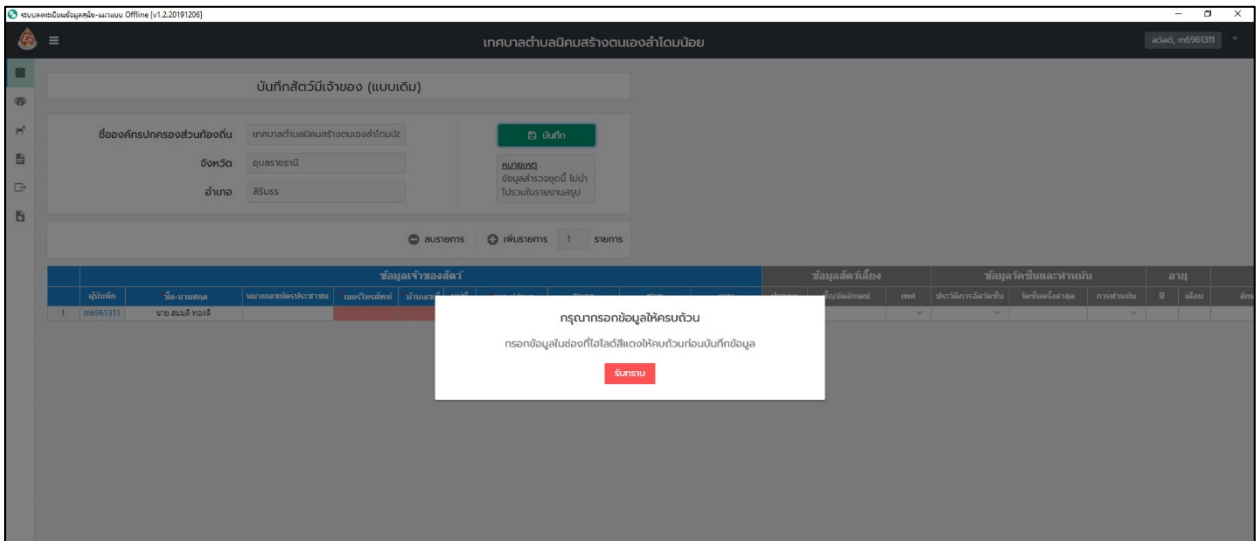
ระบบลงทะเบียนข้อมูลสุนัข-แมวแบบ Offline [v1.2.20191206]

เทศบาลตำบลนิคมสร้างตนเองลำโดมน้อย

สวัสดี, m6961311

บันทึกสัตว์มีเจ้าของ (แบบเดิม)

ชื่อองค์กรปกครองส่วนท้องถิ่น เทศบาลตำบลนิคมสร้างตนเองลำโดมน้อ

จังหวัด อุบลราชธานี

อำเภอ สิรินธร

บันทึก

หมายเหตุ
ข้อมูลสำรวจชุดนี้ ไม่นำไปรวมในรายงานสรุป

ลบรายการ เพิ่มรายการ 1 รายการ

| ข้อมูลเจ้าของสัตว์ | | | | | | ข้อมูลสัตว์เลี้ยง | | | ข้อมูลวัคซีนและทำหมัน | | | อายุ | |
|---|---|---|---|---|---|---|---|---|---|---|---|---|---|
| ผู้บันทึก | ชื่อ-นามสกุล | หมายเลขบัตรประชาชน | เบอร์โทรศัพท์ | บ้านเลขที่ | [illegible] | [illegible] | ชื่อ/ลักษณะ | เพศ | ประวัติการฉีดวัคซีน | วัคซีนครั้งล่าสุด | การทำหมัน | ปี | เดือน |
| 1 m6961311 | นาย สมมติ ทองดี | | | | | | | | | | | | |

กรุณากรอกข้อมูลให้ครบถ้วน

กรอกข้อมูลในช่องที่ไฮไลต์สีแดงให้ครบถ้วนก่อนบันทึกข้อมูล

รับทราบ